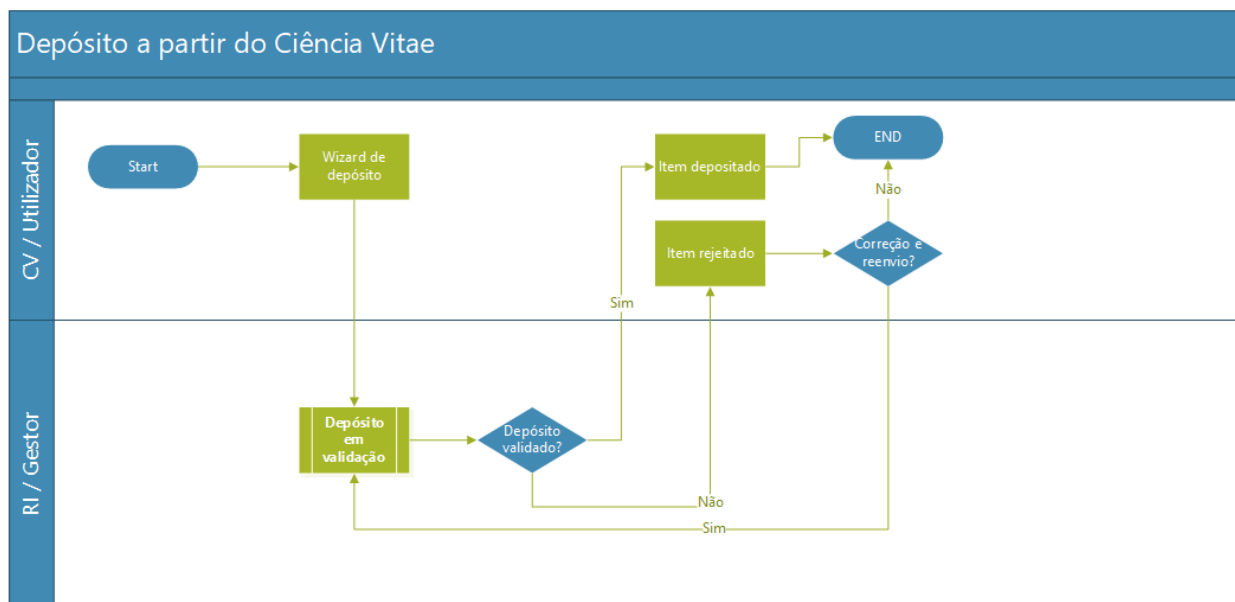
Depósito a partir do Ciência Vitae

CV / Utilizador

Start

Wizard de depósito

Item depositado

END

Não

Item rejeitado

Correção e reenvio?

Sim

RI / Gestor

Depósito em validação

Depósito validado?

Não

Sim